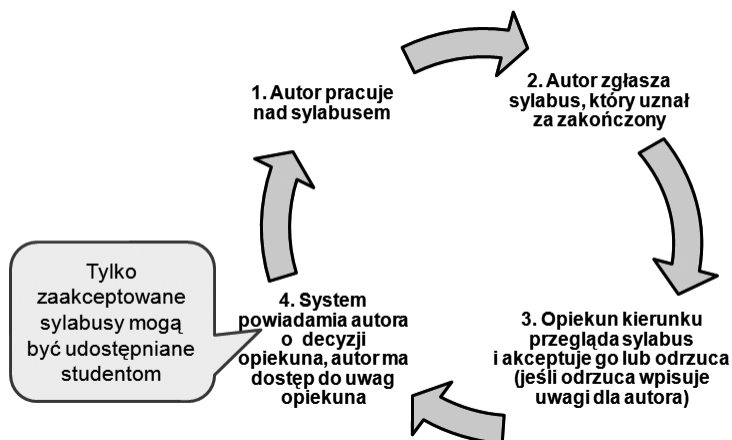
1. Autor pracuje nad sylabusem

2. Autor zgłasza sylabus, który uznał za zakończony

3. Opiekun kierunku przegląda sylabus i akceptuje go lub odrzuca (jeśli odrzuca wpisuje uwagi dla autora)

4. System powiadamia autora o decyzji opiekuna, autor ma dostęp do uwag opiekuna

Tylko zaakceptowane sylabusy mogą być udostępniane studentom